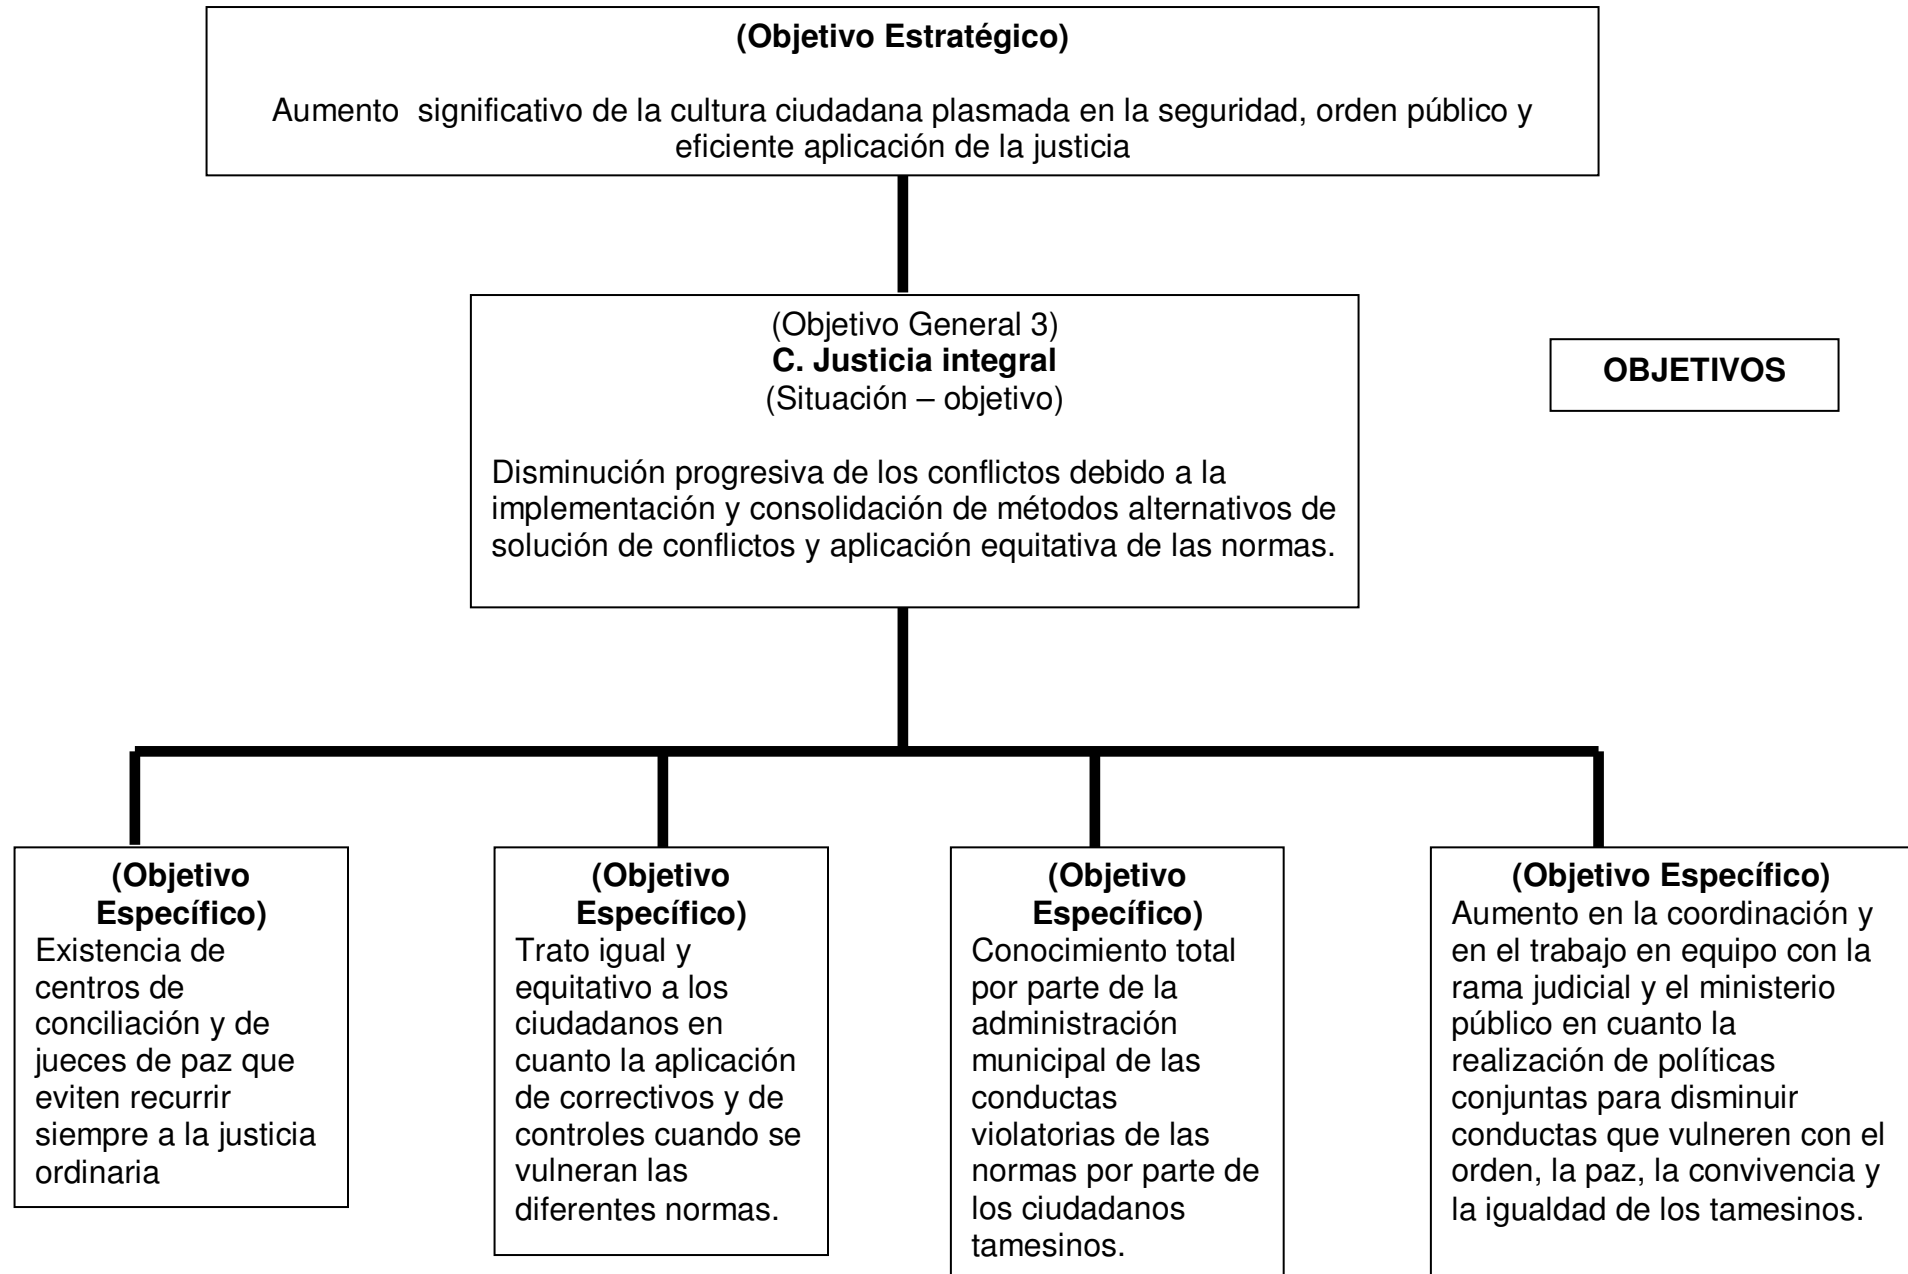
**(Objetivo Estratégico)**

Aumento significativo de la cultura ciudadana plasmada en la seguridad, orden público y eficiente aplicación de la justicia

(Objetivo General 3)
**C. Justicia integral**
(Situación – objetivo)

Disminución progresiva de los conflictos debido a la implementación y consolidación de métodos alternativos de solución de conflictos y aplicación equitativa de las normas.

**OBJETIVOS**

**(Objetivo Específico)**
Existencia de centros de conciliación y de jueces de paz que eviten recurrir siempre a la justicia ordinaria

**(Objetivo Específico)**
Trato igual y equitativo a los ciudadanos en cuanto la aplicación de correctivos y de controles cuando se vulneran las diferentes normas.

**(Objetivo Específico)**
Conocimiento total por parte de la administración municipal de las conductas violatorias de las normas por parte de los ciudadanos tamesinos.

**(Objetivo Específico)**
Aumento en la coordinación y en el trabajo en equipo con la rama judicial y el ministerio público en cuanto la realización de políticas conjuntas para disminuir conductas que vulneren con el orden, la paz, la convivencia y la igualdad de los tamesinos.